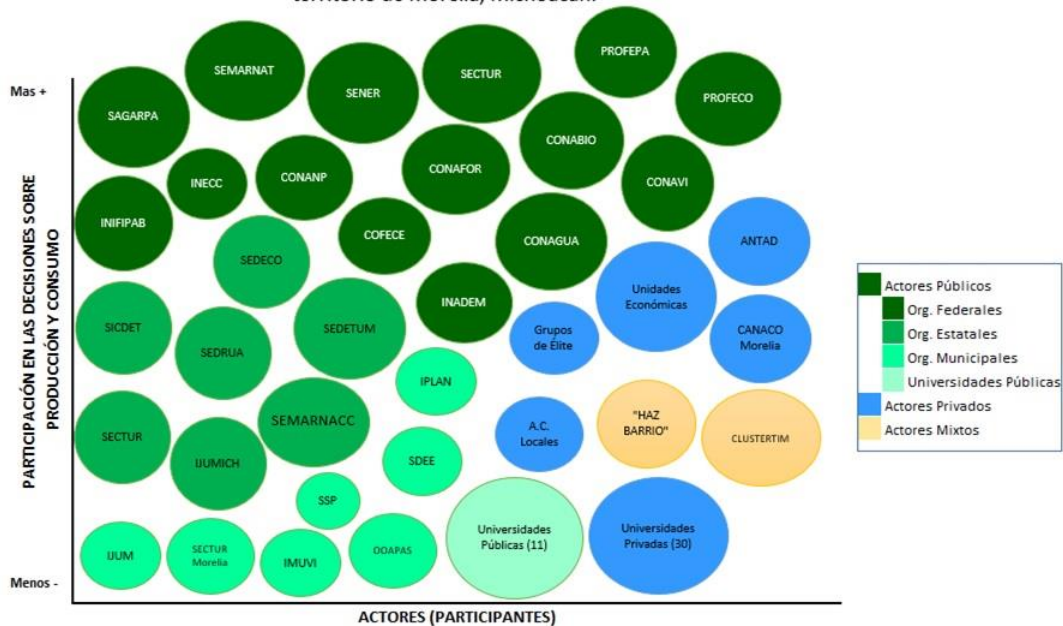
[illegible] territorio de Morelia, Michoacán.

Mas +

Menos -

PARTICIPACIÓN EN LAS DECISIONES SOBRE PRODUCCIÓN Y CONSUMO

ACTORES (PARTICIPANTES)

SEMARNAT
PROFEPA
SENER
SECTUR
SAGARPA
PROFECO
CONABIO
INECC
CONANP
CONAFOR
CONAVI
INIFIPAB
COFECE
CONAGUA
ANTAD
SEDECO
Unidades Económicas
INADEM
SICDET
SEDETUM
Grupos de Élite
CANACO Morelia
SEDRUA
IPLAN
SEMARNACC
SECTUR
A.C. Locales
"HAZ BARRIO"
CLUSTERTIM
IJUMICH
SDEE
SSP
IJUM
SECTUR Morelia
IMUVI
OOAPAS
Universidades Públicas (11)
Universidades Privadas (30)

Actores Públicos
Org. Federales
Org. Estatales
Org. Municipales
Universidades Públicas
Actores Privados
Actores Mixtos